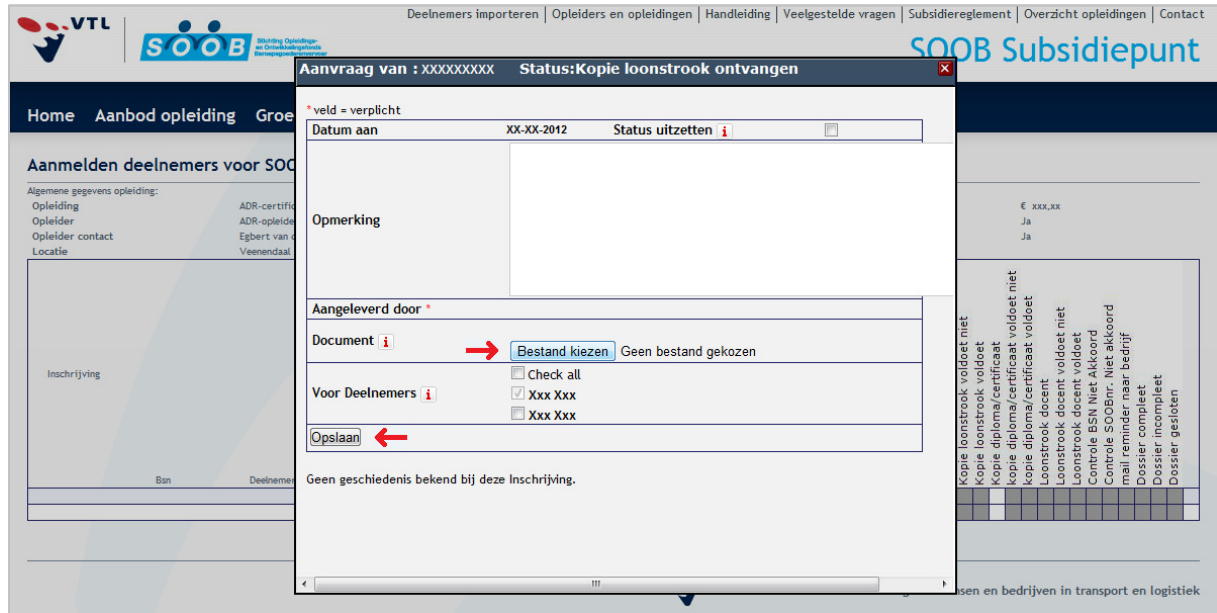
VTL

SOOB Stichting Opleidings- en Ontwikkelingsfonds Beroepsgoederenvervoer

Deelnemers importeren | Opleiders en opleidingen | Handleiding | Veelgestelde vragen | Subsidiereglement | Overzicht opleidingen | Contact

SOOB Subsidiepunt

Home Aanbod opleiding Groe

Aanmelden deelnemers voor SOO

Algemene gegevens opleiding:

| | |
|---|---|
| Opleiding | ADR-certifi |
| Opleider | ADR-opleide |
| Opleider contact | Egbert van d |
| Locatie | Veenendaal |

€ xxx,xx
Ja
Ja

Inschrijving

Bsn Deelnemer

Kopie loonstrook voldoet niet
Kopie loonstrook voldoet
Kopie diploma/certificaat
kopie diploma/certificaat voldoet niet
kopie diploma/certificaat voldoet
Loonstrook docent
Loonstrook docent voldoet niet
Loonstrook docent voldoet
Controle BSN Niet Akkoord
Controle SOOBnr. Niet akkoord
mail reminder naar bedrijf
Dossier compleet
Dossier incompleet
Dossier gesloten

Aanvraag van : XXXXXXXXX Status:Kopie loonstrook ontvangen

* veld = verplicht

| | | | |
|---|---|---|---|
| Datum aan | XX-XX-2012 | Status uitzetten i | |
| Opmerking | | | |
| Aangeleverd door * | | | |
| Document i | Bestand kiezen Geen bestand gekozen | | |
| Voor Deelnemers i | Check all<br>Xxx Xxx<br>Xxx Xxx | | |

Opslaan

Geen geschiedenis bekend bij deze Inschrijving.

nsen en bedrijven in transport en logistiek